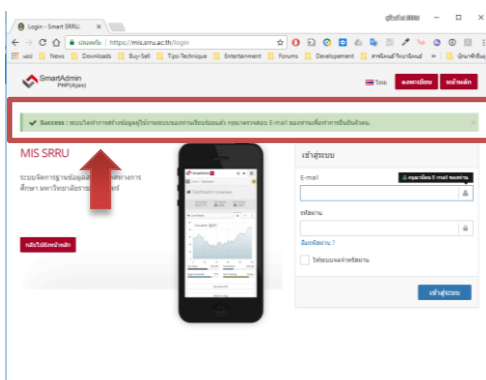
Login - Smart SRRU ×

ปลอดภัย | https://mis.srru.ac.th/login

แอป News Downloads Buy-Sell Tips-Technique Entertainment Forums Development

SmartAdmin PHP(Ajax)

ไทย ลงทะเบียน หน้าหลัก

✔ Success : ระบบได้ทำการสร้างข้อมูลผู้ใช้งานระบบของท่านเรียบร้อยแล้ว กรุณาตรวจสอบ E-mail ของท่านเพื่อทำการยืนยันตัวตน.

MIS SRRU

ระบบจัดการฐานข้อมูล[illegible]ศึกษา มหาวิทยาลัยราช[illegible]

กลับไปยังหน้าหลัก

เข้าสู่ระบบ

E-mail

กรุณากรอก E-mail ของท่าน

รหัสผ่าน

ลืมรหัสผ่าน ?

ให้ระบบจดจำรหัสผ่าน

เข้าสู่ระบบ